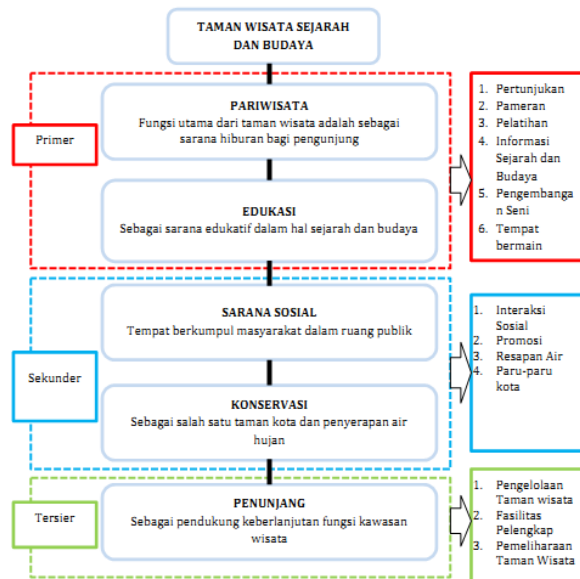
TAMAN WISATA SEJARAH DAN BUDAYA

Primer

PARIWISATA
Fungsi utama dari taman wisata adalah sebagai sarana hiburan bagi pengunjung

EDUKASI
Sebagai sarana edukatif dalam hal sejarah dan budaya

1. Pertunjukan
2. Pameran
3. Pelatihan
4. Informasi Sejarah dan Budaya
5. Pengembangan Seni
6. Tempat bermain

Sekunder

SARANA SOSIAL
Tempat berkumpul masyarakat dalam ruang publik

KONSERVASI
Sebagai salah satu taman kota dan penyerapan air hujan

1. Interaksi Sosial
2. Promosi
3. Resapan Air
4. Paru-paru kota

Tersier

PENUNJANG
Sebagai pendukung keberlanjutan fungsi kawasan wisata

1. Pengelolaan Taman wisata
2. Fasilitas Pelengkap
3. Pemeliharaan Taman Wisata